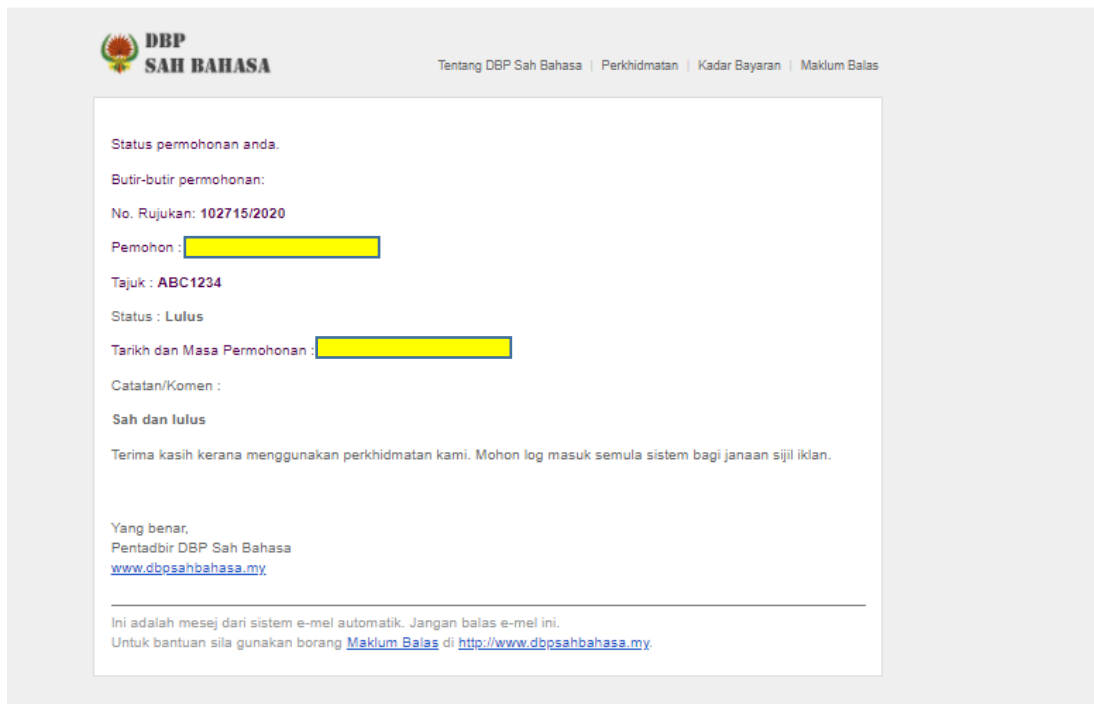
DBP
SAH BAHASA

Tentang DBP Sah Bahasa | Perkhidmatan | Kadar Bayaran | Maklum Balas

Status permohonan anda.

Butir-butir permohonan:

No. Rujukan: 102715/2020

Pemohon : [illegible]

Tajuk : ABC1234

Status : Lulus

Tarikh dan Masa Permohonan : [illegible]

Catatan/Komen :

Sah dan lulus

Terima kasih kerana menggunakan perkhidmatan kami. Mohon log masuk semula sistem bagi janaan sijil iklan.

Yang benar,
Pentadbir DBP Sah Bahasa
www.dbpsahbahasa.my

Ini adalah mesej dari sistem e-mel automatik. Jangan balas e-mel ini.
Untuk bantuan sila gunakan borang Maklum Balas di http://www.dbpsahbahasa.my.